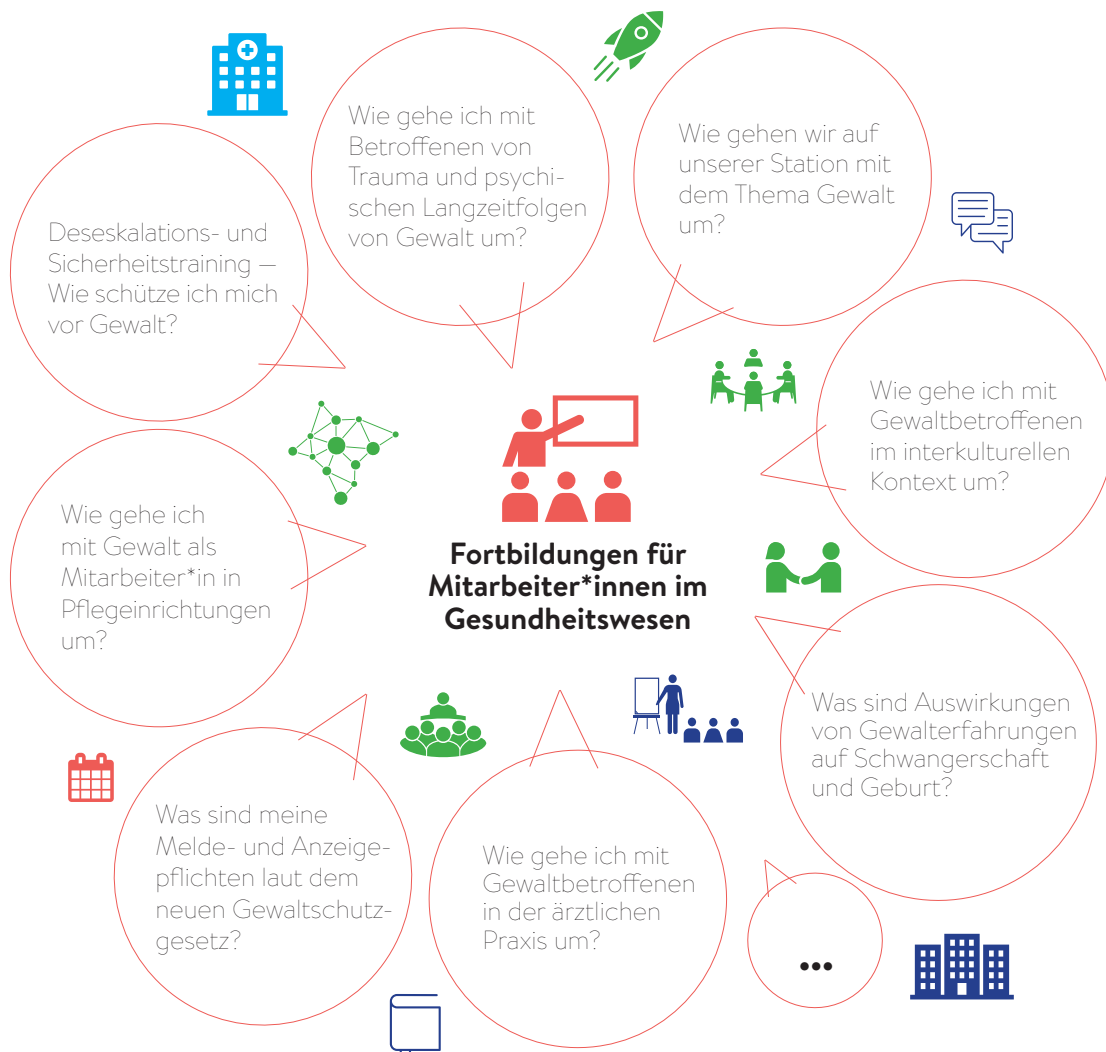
Wie gehe ich mit Betroffenen von Trauma und psychischen Langzeitfolgen von Gewalt um?

Wie gehen wir auf unserer Station mit dem Thema Gewalt um?

Deseskalations- und Sicherheitstraining — Wie schütze ich mich vor Gewalt?

Wie gehe ich mit Gewaltbetroffenen im interkulturellen Kontext um?

Wie gehe ich mit Gewalt als Mitarbeiter*in in Pflegeeinrichtungen um?

**Fortbildungen für Mitarbeiter*innen im Gesundheitswesen**

Was sind Auswirkungen von Gewalterfahrungen auf Schwangerschaft und Geburt?

Was sind meine Melde- und Anzeigepflichten laut dem neuen Gewaltschutzgesetz?

Wie gehe ich mit Gewaltbetroffenen in der ärztlichen Praxis um?

...